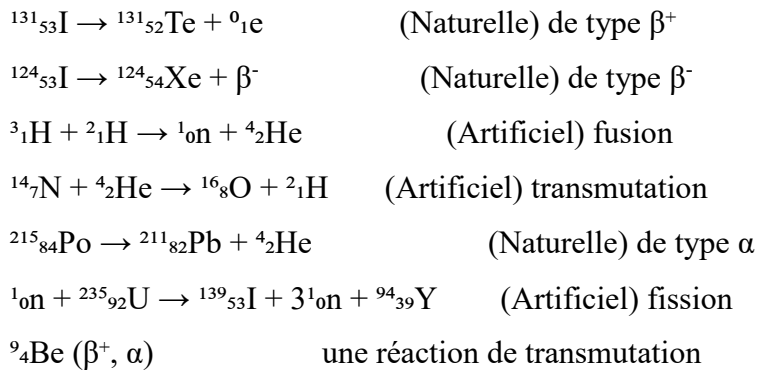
${}^{131}_{53}I \rightarrow {}^{131}_{52}Te + {}^{0}_{1}e$ (Naturelle) de type $\beta^+$

${}^{124}_{53}I \rightarrow {}^{124}_{54}Xe + \beta^-$ (Naturelle) de type $\beta^-$

${}^{3}_{1}H + {}^{2}_{1}H \rightarrow {}^{1}_{0}n + {}^{4}_{2}He$ (Artificiel) fusion

${}^{14}_{7}N + {}^{4}_{2}He \rightarrow {}^{16}_{8}O + {}^{2}_{1}H$ (Artificiel) transmutation

${}^{215}_{84}Po \rightarrow {}^{211}_{82}Pb + {}^{4}_{2}He$ (Naturelle) de type $\alpha$

${}^{1}_{0}n + {}^{235}_{92}U \rightarrow {}^{139}_{53}I + 3{}^{1}_{0}n + {}^{94}_{39}Y$ (Artificiel) fission

${}^{9}_{4}Be$ $(\beta^+, \alpha)$ une réaction de transmutation